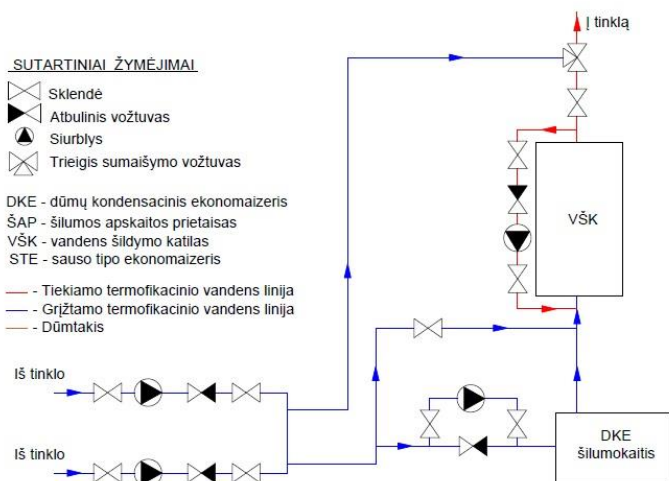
Į tinklą

SUTARTINIAI ŽYMĖJIMAI

Sklendė

Atbulinis vožtuvas

Siurblys

Trieigis sumaišymo vožtuvas

DKE - dūmų kondensacinis ekonomaizeris
ŠAP - šilumos apskaitos prietaisas
VŠK - vandens šildymo katilas
STE - sauso tipo ekonomaizeris

- Tiekiamo termofikacinio vandens linija
- Grįžtamo termofikacinio vandens linija
- Dūmtakis

VŠK

Iš tinklo

Iš tinklo

DKE
šilumokaitis